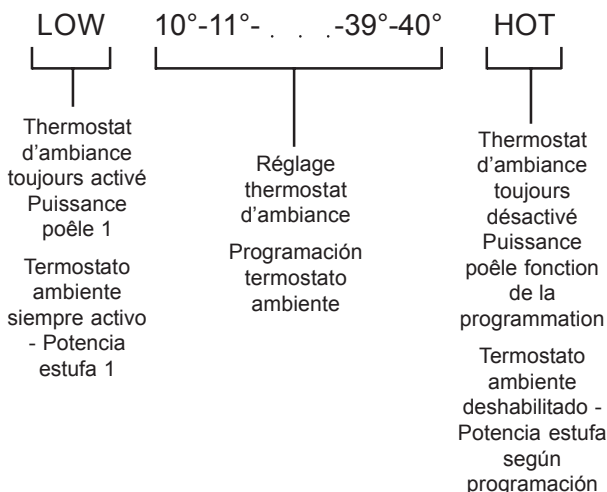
LOW

10°-11°- . . .-39°-40°

HOT

Thermostat d'ambiance toujours activé Puissance poêle 1

Termostato ambiente siempre activo - Potencia estufa 1

Réglage thermostat d'ambiance

Programación termostato ambiente

Thermostat d'ambiance toujours désactivé Puissance poêle fonction de la programmation

Termostato ambiente deshabilitado - Potencia estufa según programación